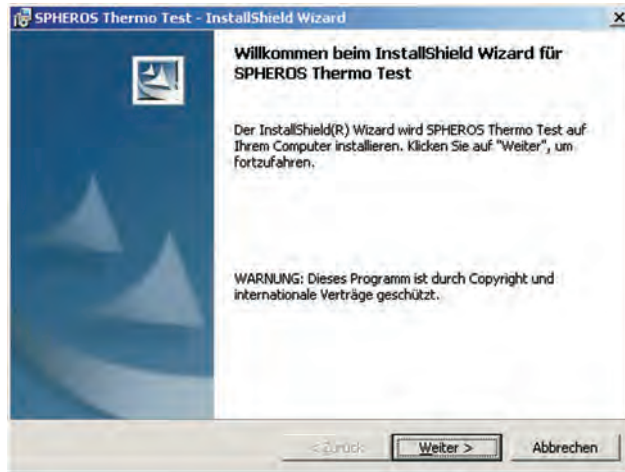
SPHEROS Thermo Test - InstallShield Wizard

×

Willkommen beim InstallShield Wizard für SPHEROS Thermo Test

Der InstallShield(R) Wizard wird SPHEROS Thermo Test auf Ihrem Computer installieren. Klicken Sie auf "Weiter", um fortzufahren.

WARNUNG: Dieses Programm ist durch Copyright und internationale Verträge geschützt.

< Zurück

Weiter >

Abbrechen